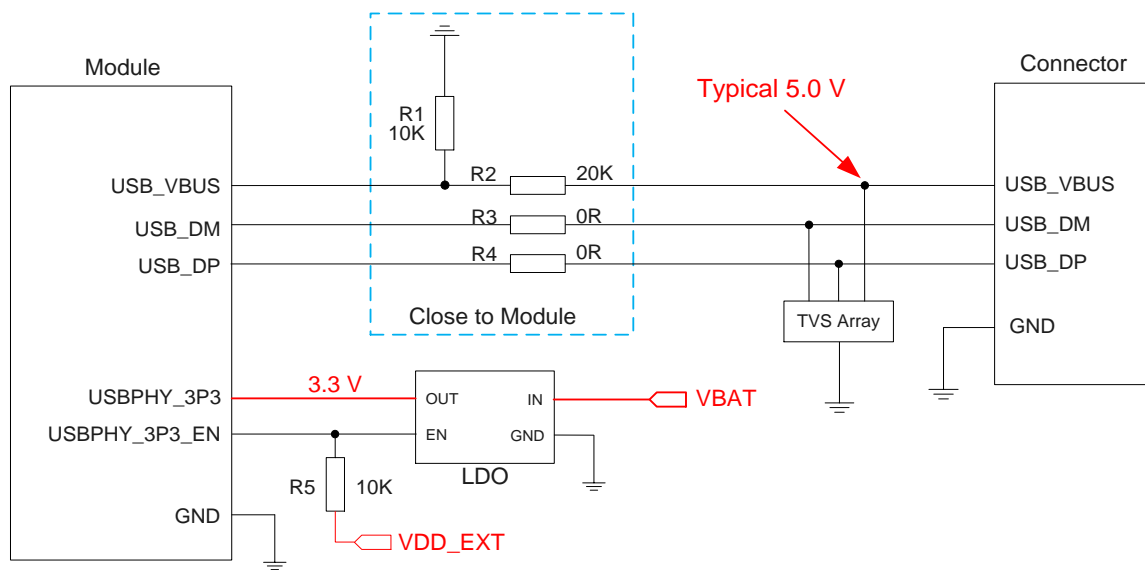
Module

USB_VBUS
USB_DM
USB_DP
USBPHY_3P3
USBPHY_3P3_EN
GND

R1
10K

R2 20K
R3 0R
R4 0R

Close to Module

Typical 5.0 V

Connector

USB_VBUS
USB_DM
USB_DP
GND

TVS Array

3.3 V

OUT
IN
EN
GND
LDO

VBAT

R5 10K

VDD_EXT